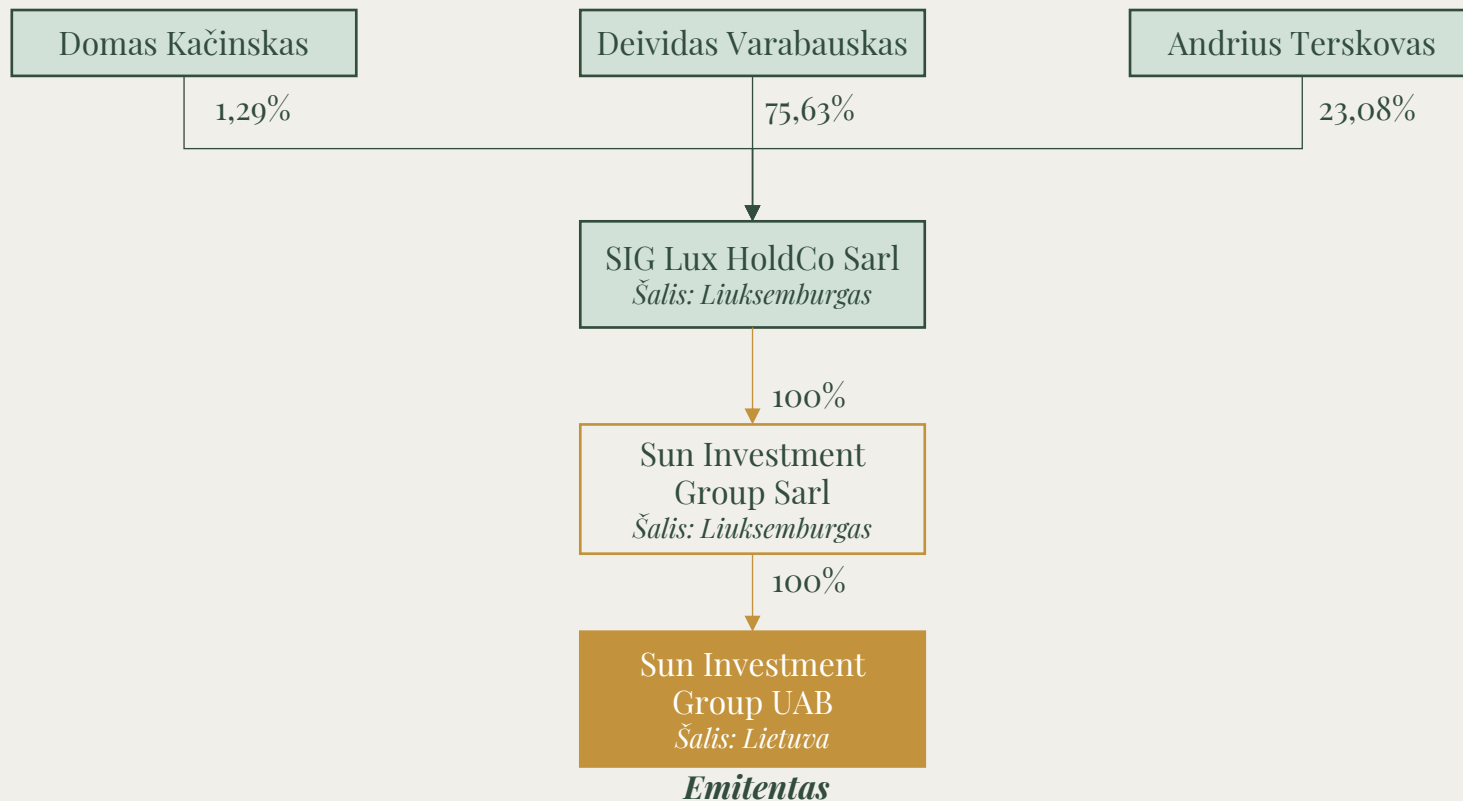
Domas Kačinskas

Deividas Varabauskas

Andrius Terskovas

1,29%

75,63%

23,08%

SIG Lux HoldCo Sarl
Šalis: Liuksemburgas

100%

Sun Investment Group Sarl
Šalis: Liuksemburgas

100%

Sun Investment Group UAB
Šalis: Lietuva

Emitentas